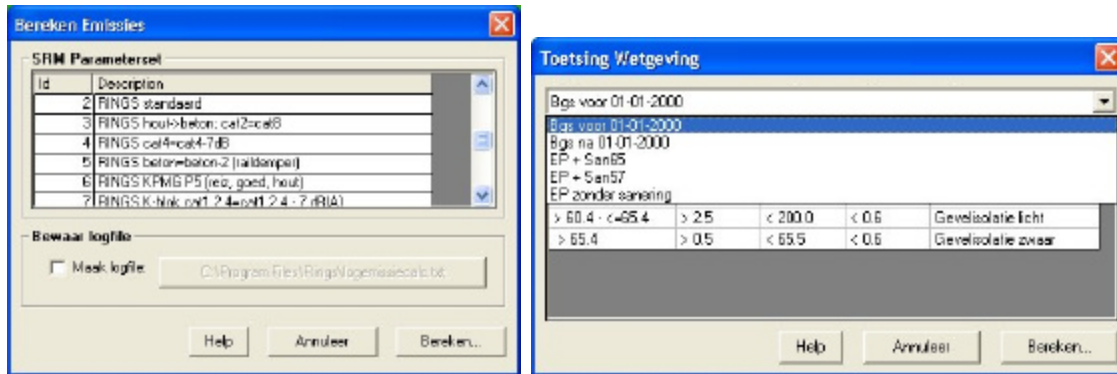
Bereken Emissies

SRM Parameterset

| Id | Description |
|---|---|
| 2 | RINGS standaard |
| 3 | RINGS hout->beton; cat2=cat8 |
| 4 | RINGS cat4=cat4-7dB |
| 5 | RINGS beton=beton-2 (raildemper) |
| 6 | RINGS KPMG P5 (reg, goed, hout) |
| 7 | RINGS K-blok cat1,2,4=cat1,2,4 - 7 dB(A) |

Bewaar logfile

Maak logfile C:\Program Files\Rings\logemissiecalc.txt

Help Annuleer Bereken...

Toetsing Wetgeving

Bgs voor 01-01-2000

Bgs voor 01-01-2000
Bgs na 01-01-2000
EP + San65
EP + San57
EP zonder sanering

| > 60.4 - <=65.4 | > 2.5 | < 200.0 | < 0.6 | Gevelisolatie licht |
|---|---|---|---|---|
| > 65.4 | > 0.5 | < 65.5 | < 0.6 | Gevelisolatie zwaar |

Help Annuleer Bereken...